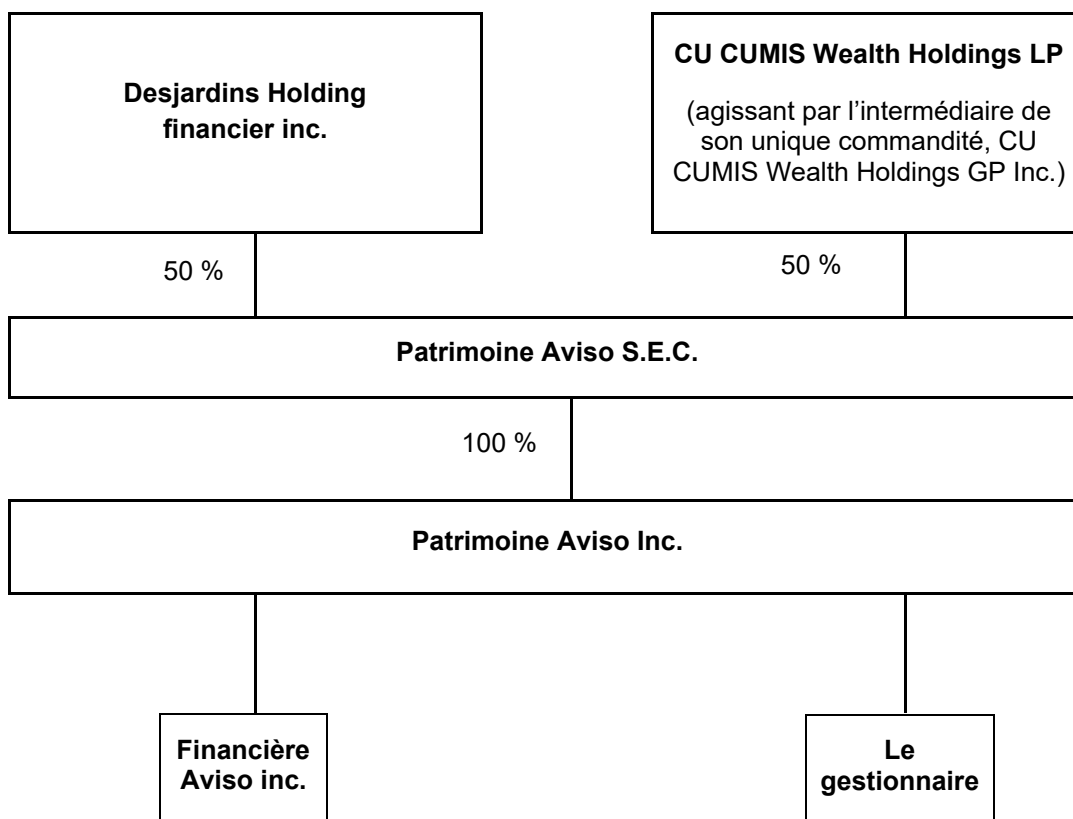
Desjardins Holding financier inc.

CU CUMIS Wealth Holdings LP

(agissant par l'intermédiaire de son unique commandité, CU CUMIS Wealth Holdings GP Inc.)

50 %

50 %

Patrimoine Aviso S.E.C.

100 %

Patrimoine Aviso Inc.

Financière Aviso inc.

Le gestionnaire